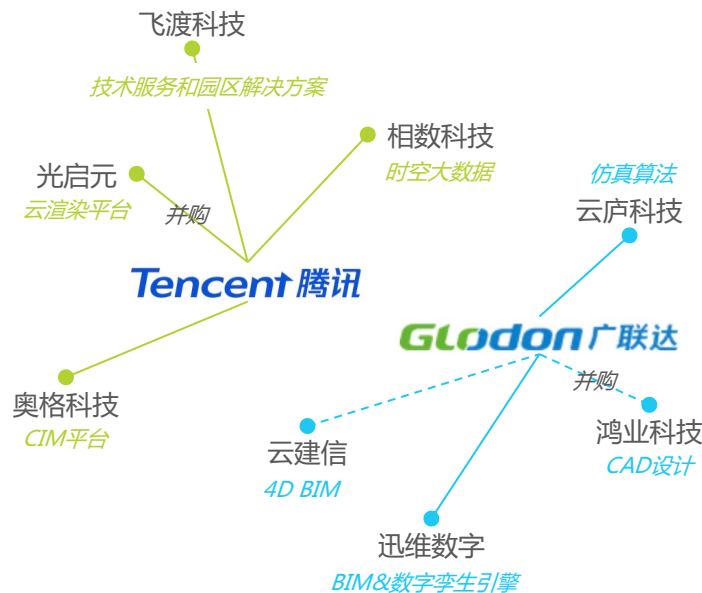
飞渡科技
技术服务和园区解决方案

相数科技
时空大数据

光启元
云渲染平台

并购

Tencent 腾讯

仿真算法
云庐科技

Glodon 广联达

并购

奥格科技
CIM平台

云建信
4D BIM

鸿业科技
CAD设计

迅维数字
BIM&数字孪生引擎